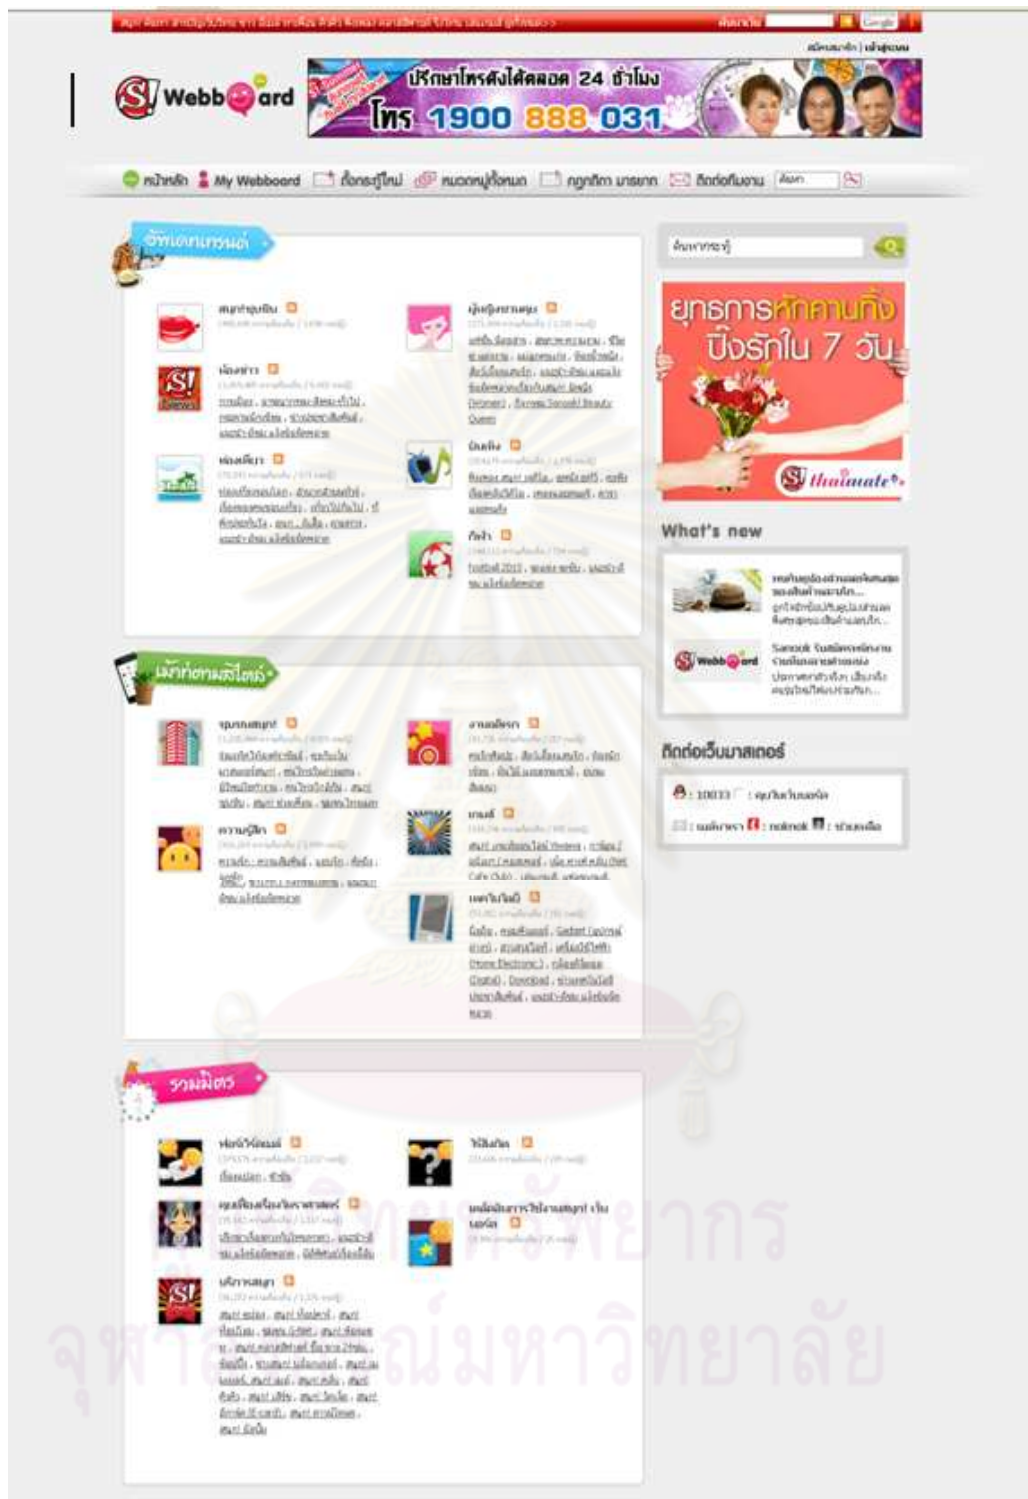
S! Webboard

ปรึกษาโหรดังได้ตลอด 24 ชั่วโมง

โทร 1900 888 031

หน้าหลัก My Webboard ตั้งกระทู้ใหม่ หมวดหมู่ทั้งหมด กฎกติกา มารยาท ติดต่อทีมงาน

บันเทิงเริงรมย์

สนุกกับชุมชน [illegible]

ห้องข่าว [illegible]

ห้องเที่ยว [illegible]

ผู้หญิงสารพัน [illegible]

บันเทิง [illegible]

กีฬา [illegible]

นักท่องเที่ยวไลฟ์

จุดนัดสนุก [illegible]

ความรัก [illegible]

งานอดิเรก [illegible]

เกมส์ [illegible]

เทคโนโลยี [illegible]

รวมมิตร

ห้องนั่งเล่น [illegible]

ไร้สังกัด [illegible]

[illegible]

บริการสนุก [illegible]

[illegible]

ยุทธการหักคานกิ่ง ปิ้งรักใน 7 วัน

thaimate

What's new

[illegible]

Sanook Webboard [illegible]

ติดต่อเว็บมาสเตอร์

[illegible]